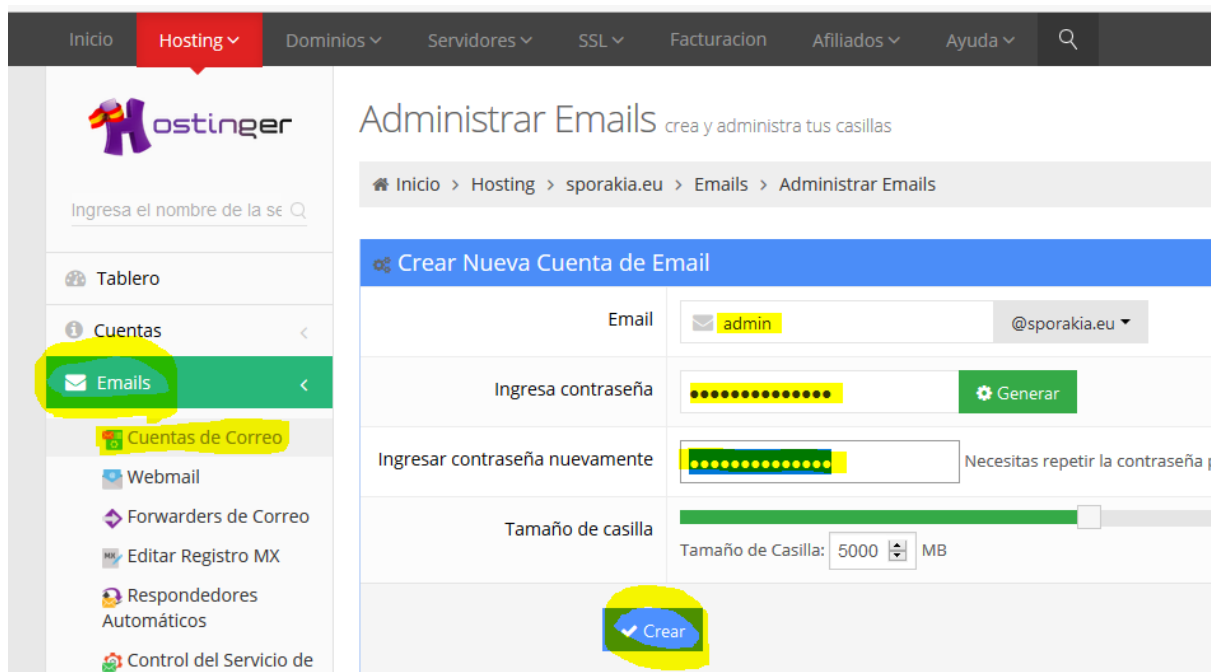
Inicio Hosting Dominios Servidores SSL Facturacion Afiliados Ayuda

Hostinger

Ingresa el nombre de la se

Tablero

Cuentas

Emails

Cuentas de Correo

Webmail

Forwarders de Correo

Editar Registro MX

Respondedores Automáticos

Control del Servicio de

Administrar Emails crea y administra tus casillas

Inicio > Hosting > sporakia.eu > Emails > Administrar Emails

Crear Nueva Cuenta de Email

Email admin @sporakia.eu

Ingresa contraseña ••••••••••••••• Generar

Ingresar contraseña nuevamente ••••••••••••••• Necesitas repetir la contraseña

Tamaño de casilla

Tamaño de Casilla: 5000 MB

Crear